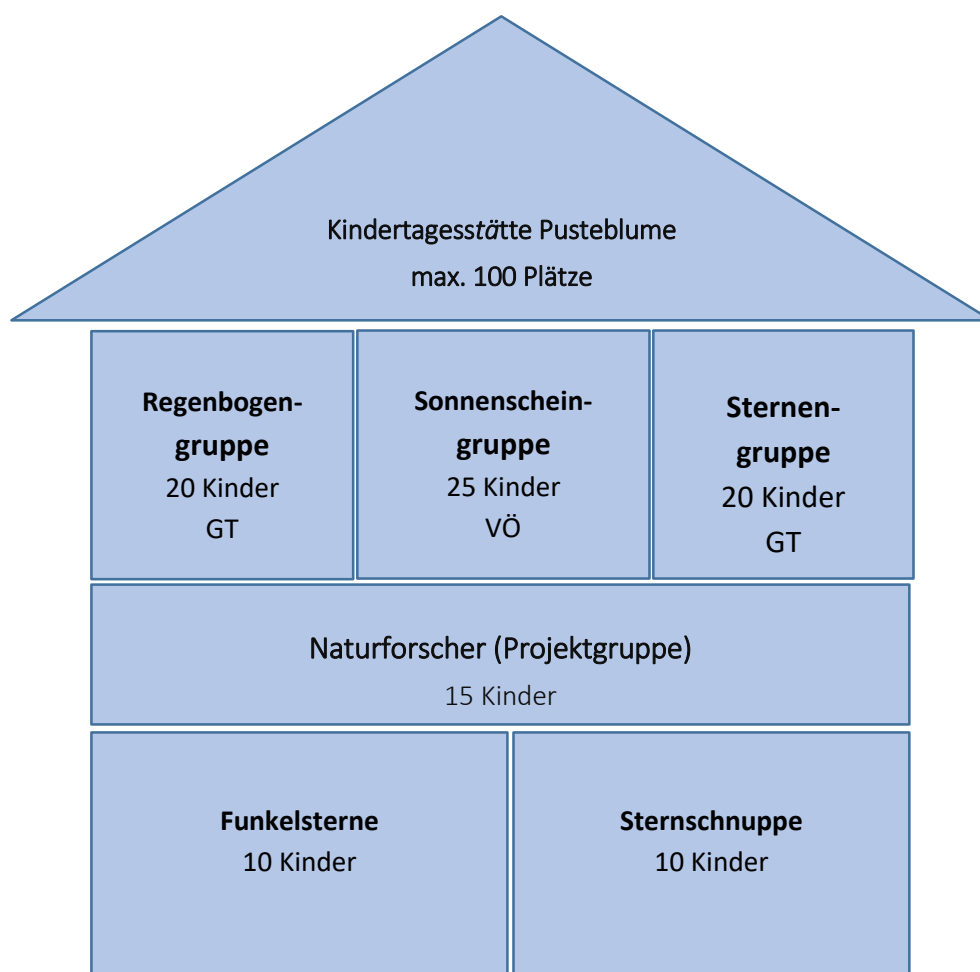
Kindertagesstätte Pusteblume
max. 100 Plätze

**Regenbogen-gruppe**
20 Kinder
GT

**Sonnenschein-gruppe**
25 Kinder
VÖ

**Sternen-gruppe**
20 Kinder
GT

Naturforscher (Projektgruppe)
15 Kinder

**Funkelsterne**
10 Kinder

**Sternschnuppe**
10 Kinder